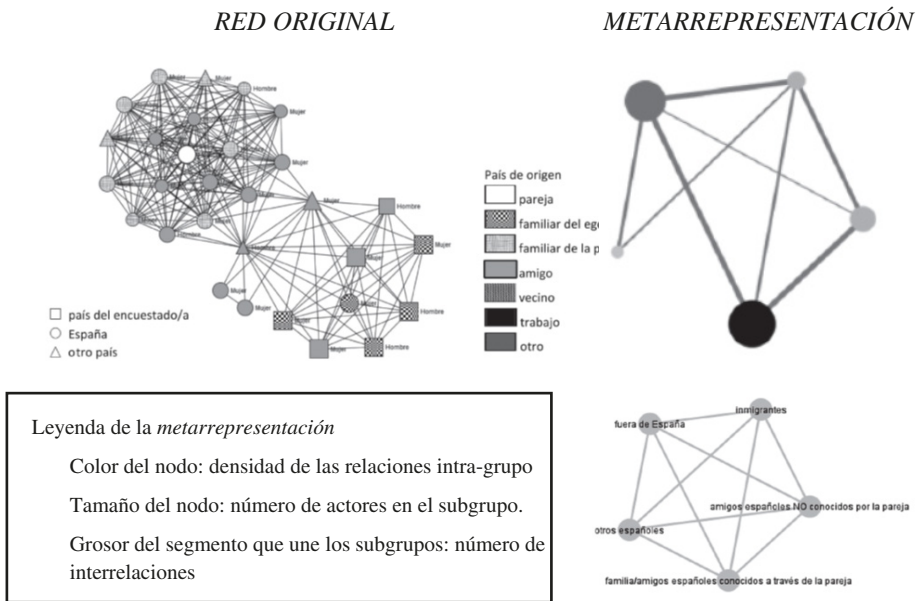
RED ORIGINAL

METARREPRESENTACIÓN

Mujer Mujer Hombre Mujer Mujer Mujer Mujer Mujer Mujer Hombre Mujer Mujer Mujer Hombre Mujer Mujer Mujer Hombre Mujer Hombre

□ país del encuestado/a
○ España
△ otro país

País de origen
pareja
familiar del eg
familiar de la p
amigo
vecino
trabajo
otro

Leyenda de la metarrepresentación

Color del nodo: densidad de las relaciones intra-grupo

Tamaño del nodo: número de actores en el subgrupo.

Grosor del segmento que une los subgrupos: número de interrelaciones

fuera de España
inmigrantes
amigos españoles NO conocidos por la pareja
otros españoles
familia/amigos españoles conocidos a través de la pareja